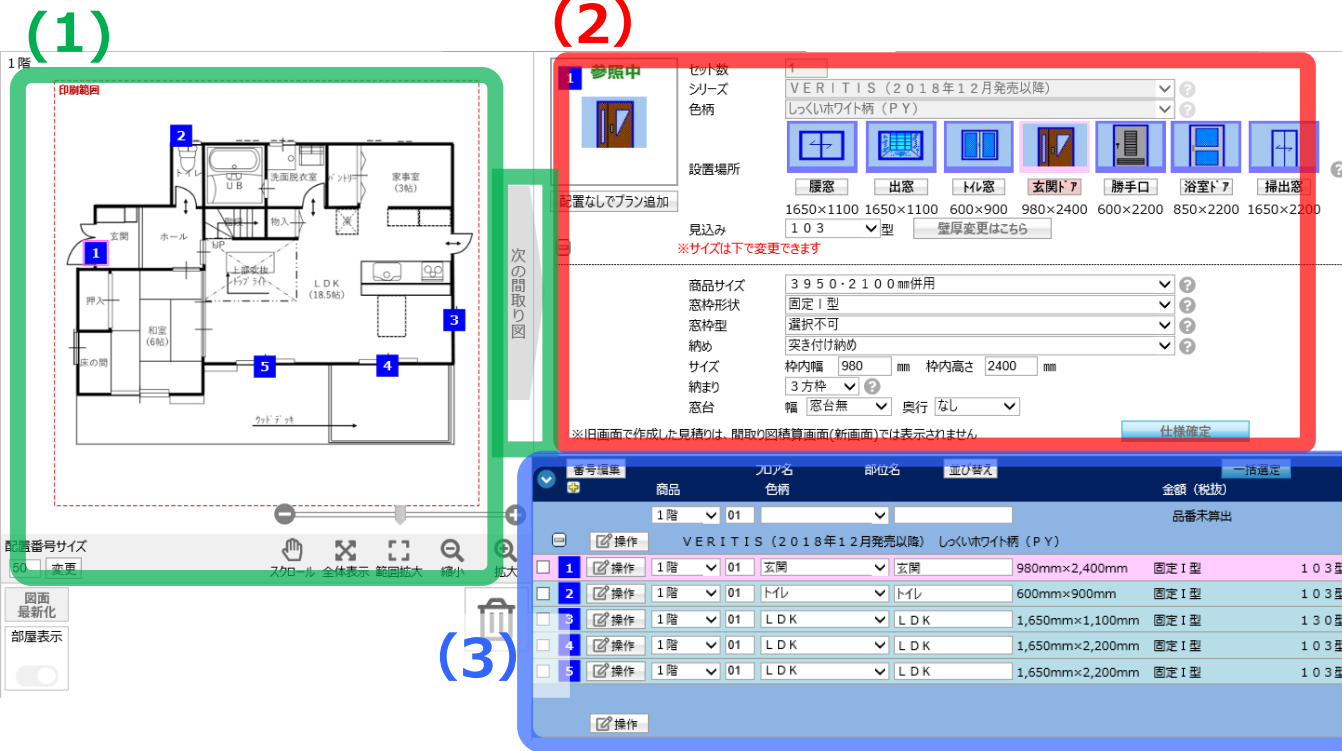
(1)

1階

印刷範囲

2
トイレ
UB
洗面脱衣室
パントリー
家事室
(3帖)
玄関
ホール
物入
1
上部吹抜
トップライト
ＬＤＫ
(18.5帖)
押入
和室
(6帖)
3
床の間
5
4
ウッドデッキ

次の間取り図

配置番号サイズ
50
変更
スクロール
全体表示
範囲拡大
縮小
拡大

図面最新化
部屋表示

(2)

1
参照中
配置なしでプラン追加
セット数 1
シリーズ ＶＥＲＩＴＩＳ（２０１８年１２月発売以降）
色柄 しっくいホワイト柄（ＰＹ）
設置場所
腰窓 1650×1100
出窓 1650×1100
トイレ窓 600×900
玄関ドア 980×2400
勝手口 600×2200
浴室ドア 850×2200
掃出窓 1650×2200
見込み １０３ 型
壁厚変更はこちら
※サイズは下で変更できます

商品サイズ ３９５０・２１００㎜併用
窓枠形状 固定Ｉ型
窓枠型 選択不可
納め 突き付け納め
サイズ 枠内幅 980 ㎜ 枠内高さ 2400 ㎜
納まり ３方枠
窓台 幅 窓台無 奥行 なし
※旧画面で作成した見積りは、間取り図積算画面(新画面)では表示されません
仕様確定

(3)

| | 番号編集 | フロア名 | 部位名 | 並び替え | | 一括選定 | |
|---|---|---|---|---|---|---|---|
| | 商品 | | 色柄 | | | 金額（税抜） | |
| | | 1階 | 01 | | | 品番未算出 | |
| | 操作 | ＶＥＲＩＴＩＳ（２０１８年１２月発売以降） しっくいホワイト柄（ＰＹ） | | | | | |
| 1 | 操作 | 1階 | 01 | 玄関 | 玄関 | 980mm×2,400mm | 固定Ｉ型 | １０３型 |
| 2 | 操作 | 1階 | 01 | トイレ | トイレ | 600mm×900mm | 固定Ｉ型 | １０３型 |
| 3 | 操作 | 1階 | 01 | ＬＤＫ | ＬＤＫ | 1,650mm×1,100mm | 固定Ｉ型 | １３０型 |
| 4 | 操作 | 1階 | 01 | ＬＤＫ | ＬＤＫ | 1,650mm×2,200mm | 固定Ｉ型 | １０３型 |
| 5 | 操作 | 1階 | 01 | ＬＤＫ | ＬＤＫ | 1,650mm×2,200mm | 固定Ｉ型 | １０３型 |

操作